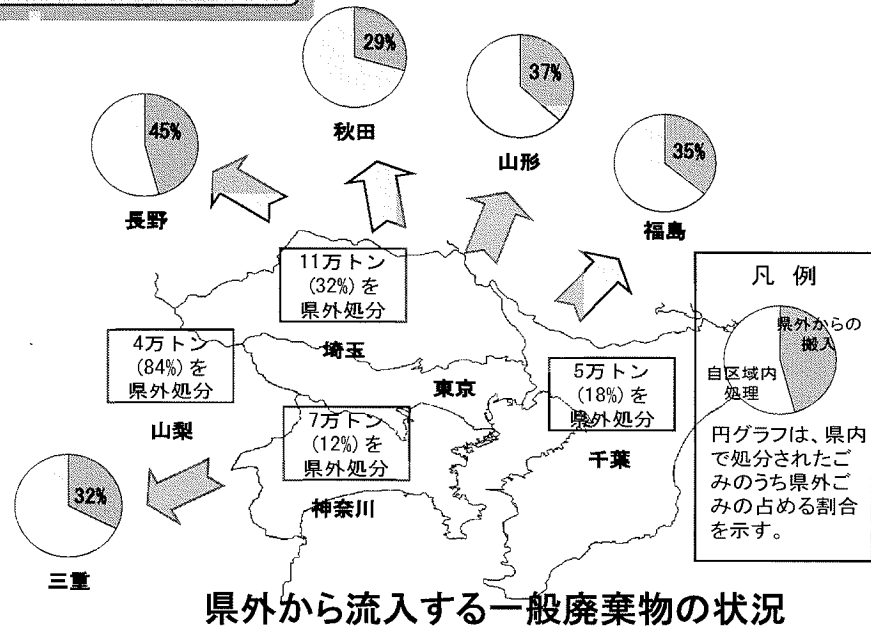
29%

秋田

37%

山形

45%

長野

35%

福島

11万トン (32%) を 県外処分

4万トン (84%) を 県外処分

埼玉

東京

5万トン (18%) を 県外処分

凡 例

県外からの 搬入

自区域内 処理

円グラフは、県内で処分されたごみのうち県外ごみの占める割合を示す。

山梨

7万トン (12%) を 県外処分

千葉

32%

神奈川

三重

県外から流入する一般廃棄物の状況